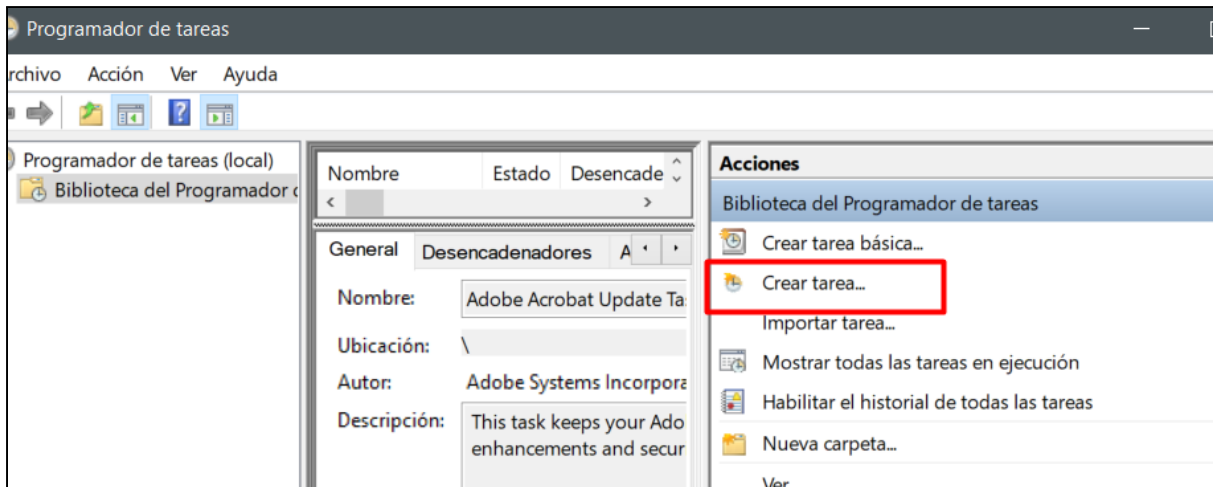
Programador de tareas

rchivo Acción Ver Ayuda

Programador de tareas (local)
Biblioteca del Programador c

| Nombre | Estado | Desencade |
|---|---|---|

General Desencadenadores A

Nombre: Adobe Acrobat Update Ta

Ubicación: \

Autor: Adobe Systems Incorpora

Descripción: This task keeps your Ado enhancements and secur

Acciones

Biblioteca del Programador de tareas

Crear tarea básica...

Crear tarea...

Importar tarea...

Mostrar todas las tareas en ejecución

Habilitar el historial de todas las tareas

Nueva carpeta...

Ver